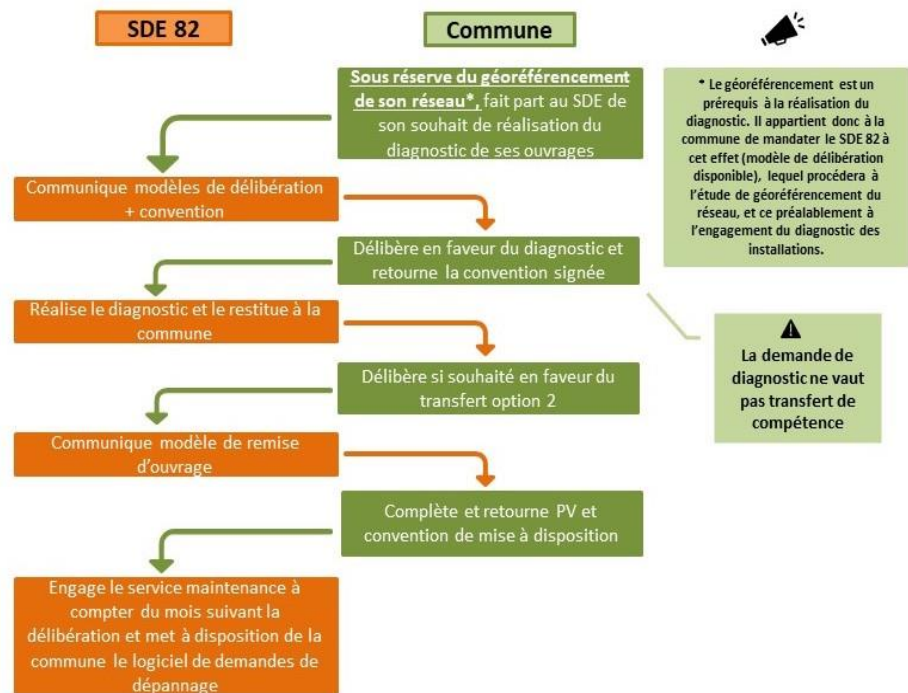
SDE 82

Commune

Sous réserve du géoréférencement de son réseau*, fait part au SDE de son souhait de réalisation du diagnostic de ses ouvrages

* Le géoréférencement est un prérequis à la réalisation du diagnostic. Il appartient donc à la commune de mandater le SDE 82 à cet effet (modèle de délibération disponible), lequel procédera à l'étude de géoréférencement du réseau, et ce préalablement à l'engagement du diagnostic des installations.

Communique modèles de délibération + convention

Délibère en faveur du diagnostic et retourne la convention signée

Réalise le diagnostic et le restitue à la commune

La demande de diagnostic ne vaut pas transfert de compétence

Délibère si souhaité en faveur du transfert option 2

Communique modèle de remise d'ouvrage

Complète et retourne PV et convention de mise à disposition

Engage le service maintenance à compter du mois suivant la délibération et met à disposition de la commune le logiciel de demandes de dépannage